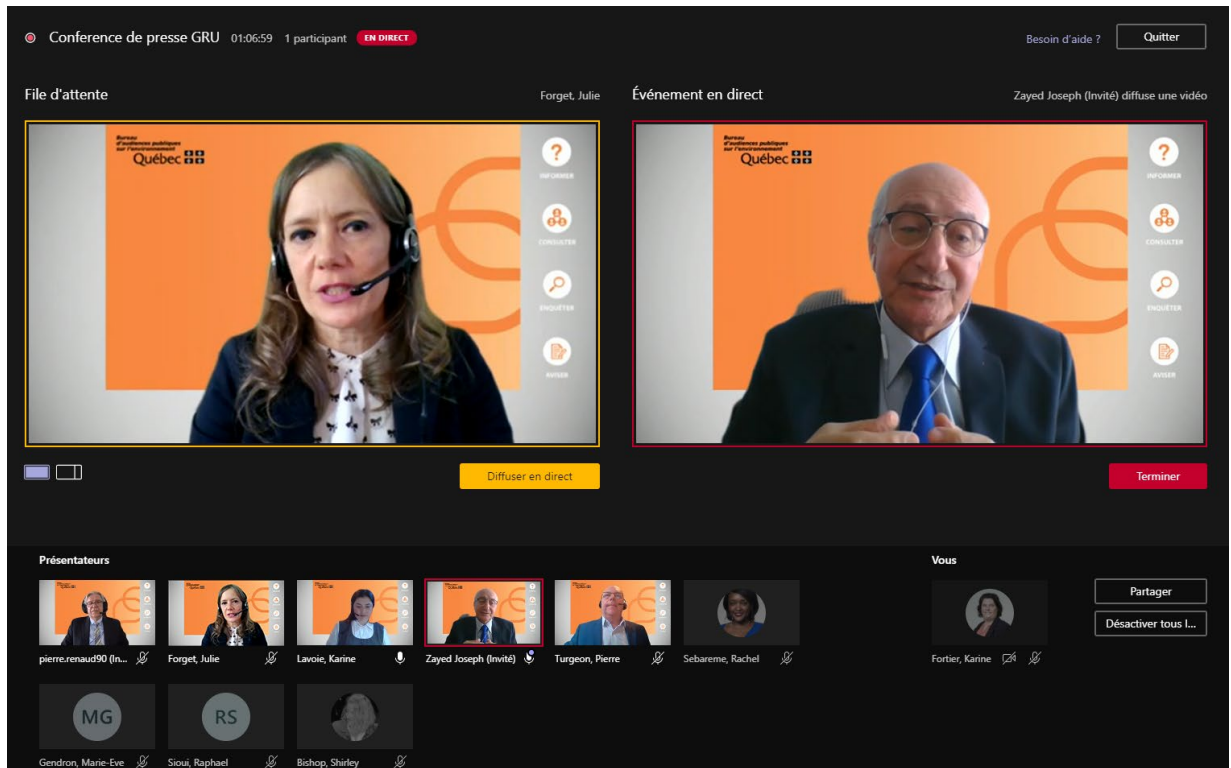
Conference de presse GRU 01:06:59 1 participant EN DIRECT

Besoin d'aide ? Quitter

File d'attente

Forget, Julie

Événement en direct

Zayed Joseph (Invité) diffuse une vidéo

Bureau d'audiences publiques sur l'environnement Québec

INFORMER

CONSULTER

ENQUÊTER

AVISER

Bureau d'audiences publiques sur l'environnement Québec

INFORMER

CONSULTER

ENQUÊTER

AVISER

Diffuser en direct

Terminer

Présentateurs

pierre.renaud90 (In...

Forget, Julie

Lavoie, Karine

Zayed Joseph (Invité)

Turgeon, Pierre

Sebareme, Rachel

MG

Gendron, Marie-Eve

RS

Sioui, Raphael

Bishop, Shirley

Vous

Fortier, Karine

Partager

Désactiver tous l...